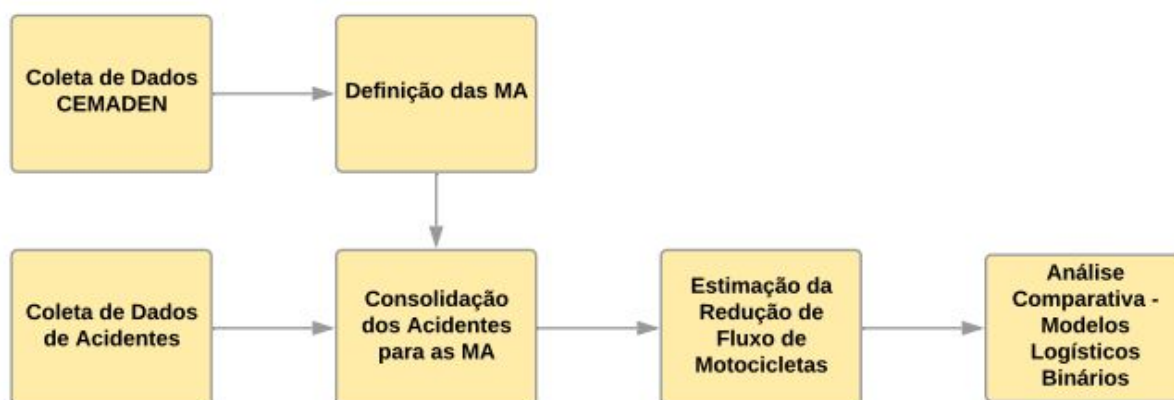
Coleta de Dados CEMADEN

Definição das MA

Coleta de Dados de Acidentes

Consolidação dos Acidentes para as MA

Estimação da Redução de Fluxo de Motocicletas

Análise Comparativa - Modelos Logísticos Binários